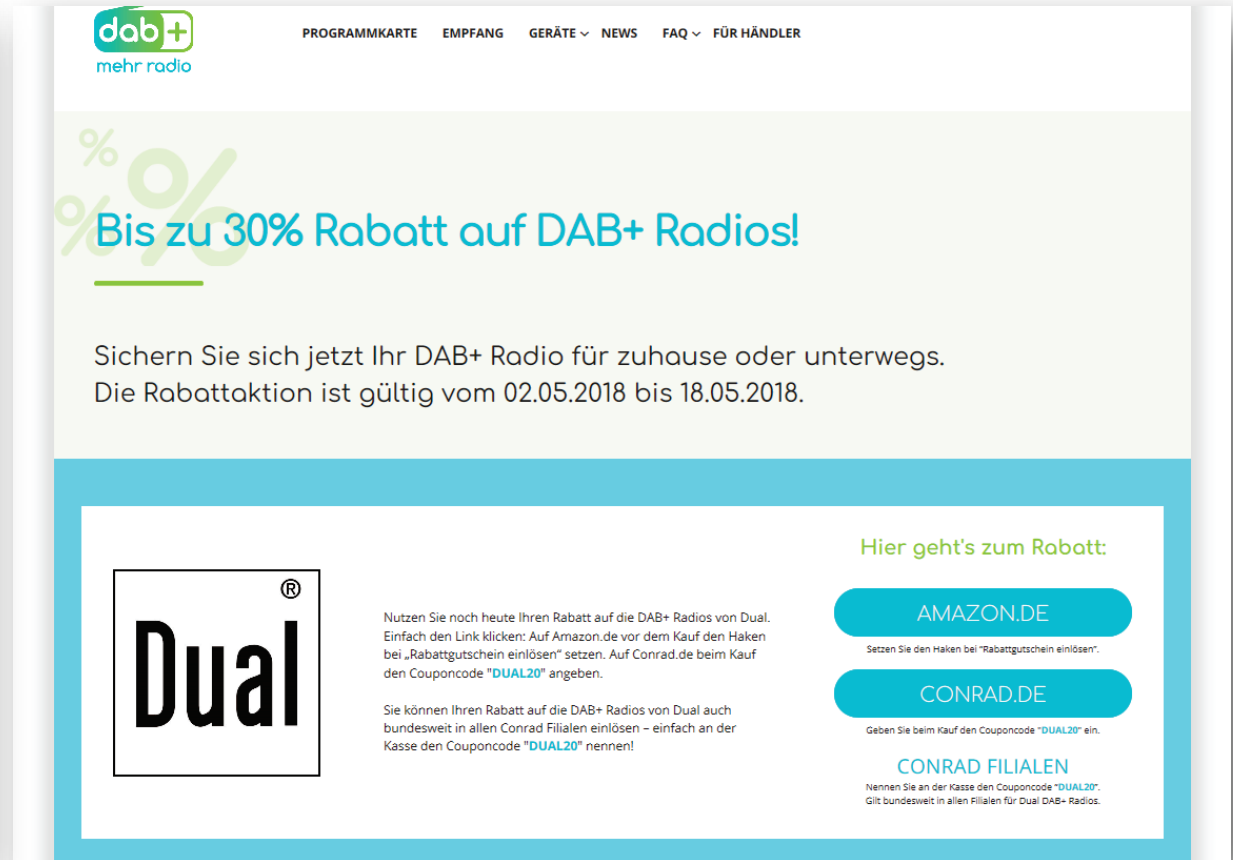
dab+
mehr radio

PROGRAMMKARTE EMPFANG GERÄTE NEWS FAQ FÜR HÄNDLER

Bis zu 30% Rabatt auf DAB+ Radios!

Sichern Sie sich jetzt Ihr DAB+ Radio für zuhause oder unterwegs. Die Rabattaktion ist gültig vom 02.05.2018 bis 18.05.2018.

Dual®

Nutzen Sie noch heute Ihren Rabatt auf die DAB+ Radios von Dual. Einfach den Link klicken: Auf Amazon.de vor dem Kauf den Haken bei „Rabattgutschein einlösen" setzen. Auf Conrad.de beim Kauf den Couponcode "DUAL20" angeben.

Sie können Ihren Rabatt auf die DAB+ Radios von Dual auch bundesweit in allen Conrad Filialen einlösen – einfach an der Kasse den Couponcode "DUAL20" nennen!

Hier geht's zum Rabatt:

AMAZON.DE
Setzen Sie den Haken bei "Rabattgutschein einlösen".

CONRAD.DE
Geben Sie beim Kauf den Couponcode "DUAL20" ein.

CONRAD FILIALEN
Nennen Sie an der Kasse den Couponcode "DUAL20". Gilt bundesweit in allen Filialen für Dual DAB+ Radios.